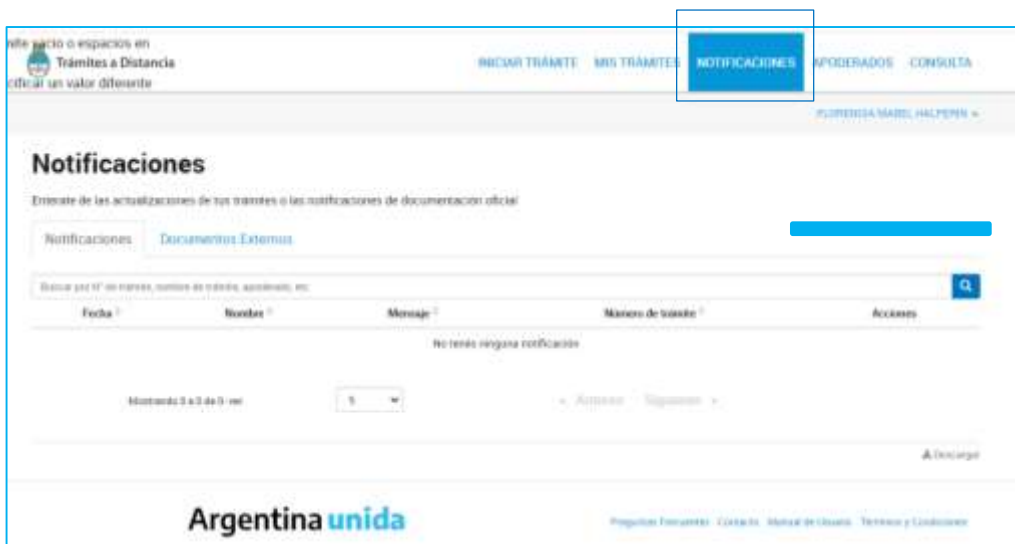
nite vacío o espacios en
Trámites a Distancia
ificar un valor diferente

INICIAR TRÁMITE MIS TRÁMITES NOTIFICACIONES APODERADOS CONSULTA

FLORENCIA MABEL HALPERIN

Notificaciones

Enterate de las actualizaciones de tus trámites o las notificaciones de documentación oficial

Notificaciones Documentos Externos

Buscar por N° de trámite, nombre de trámite, apoderado, etc.

| Fecha | Nombre | Mensaje | Número de trámite | Acciones |
|---|---|---|---|---|
| No tenés ninguna notificación | | | | |

Mostrando 0 a 0 de 0 - ver 5

« Anterior Siguiente »

Descargar

Argentina unida

Preguntas Frecuentes Contacto Manual de Usuario Términos y Condiciones